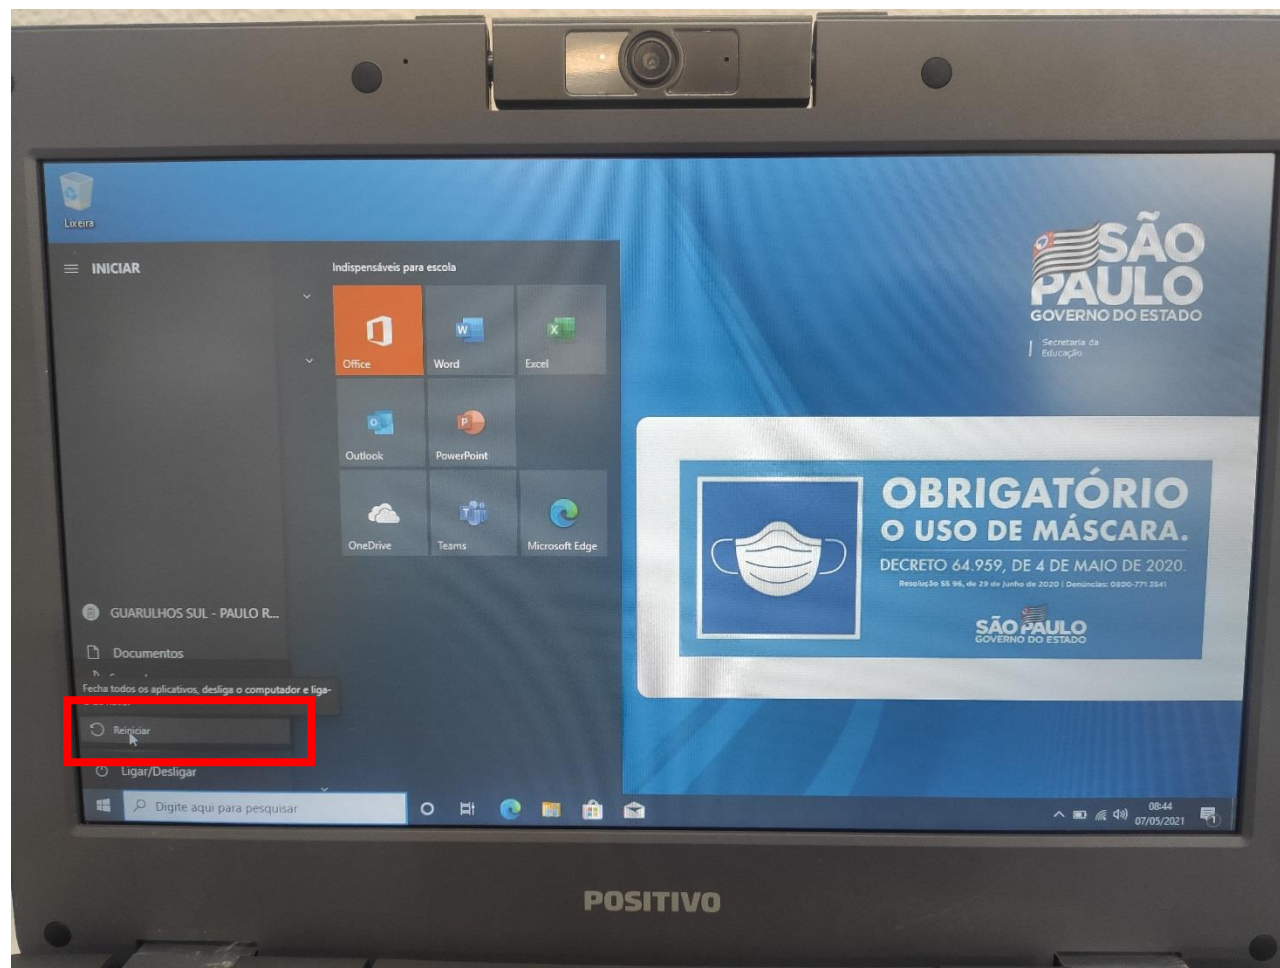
Lixeira

INICIAR

Indispensáveis para escola

Office
Word
Excel
Outlook
PowerPoint
OneDrive
Teams
Microsoft Edge

GUARULHOS SUL - PAULO R...

Documentos

Fecha todos os aplicativos, desliga o computador e liga-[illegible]

Reiniciar

Ligar/Desligar

Digite aqui para pesquisar

08:44
07/05/2021

SÃO PAULO
GOVERNO DO ESTADO
Secretaria da Educação

OBRIGATÓRIO
O USO DE MÁSCARA.
DECRETO 64.959, DE 4 DE MAIO DE 2020.
Resolução SS 96, de 29 de junho de 2020 | Denúncias: 0800-771 3541

SÃO PAULO
GOVERNO DO ESTADO

POSITIVO